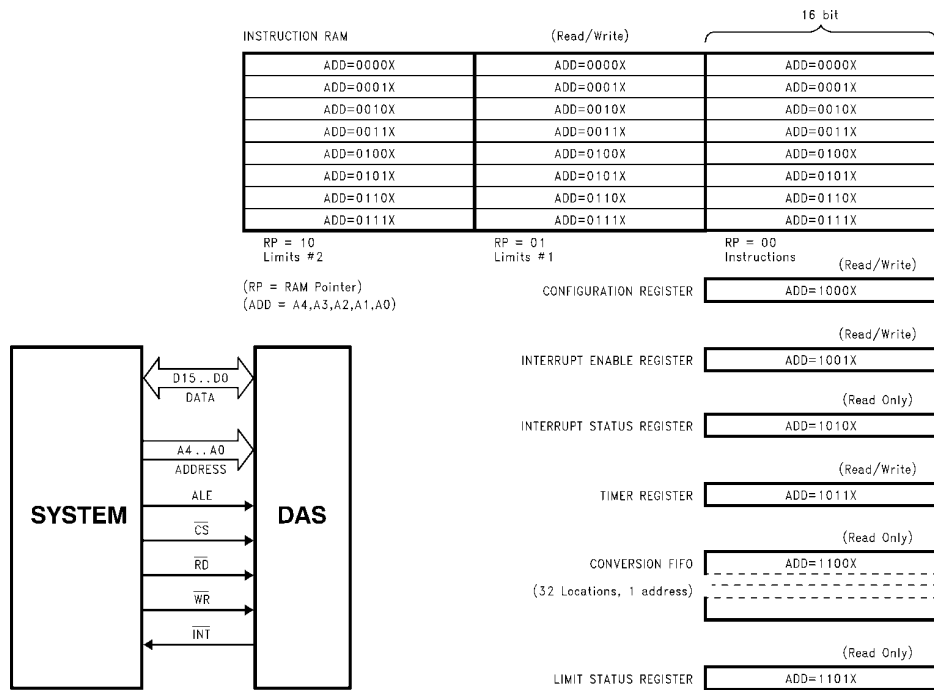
INSTRUCTION RAM

(Read/Write)

16 bit

| ADD=0000X | ADD=0000X | ADD=0000X |
|---|---|---|
| ADD=0001X | ADD=0001X | ADD=0001X |
| ADD=0010X | ADD=0010X | ADD=0010X |
| ADD=0011X | ADD=0011X | ADD=0011X |
| ADD=0100X | ADD=0100X | ADD=0100X |
| ADD=0101X | ADD=0101X | ADD=0101X |
| ADD=0110X | ADD=0110X | ADD=0110X |
| ADD=0111X | ADD=0111X | ADD=0111X |

RP = 10
Limits #2

RP = 01
Limits #1

RP = 00
Instructions

(RP = RAM Pointer)
(ADD = A4,A3,A2,A1,A0)

(Read/Write)
CONFIGURATION REGISTER ADD=1000X

(Read/Write)
INTERRUPT ENABLE REGISTER ADD=1001X

(Read Only)
INTERRUPT STATUS REGISTER ADD=1010X

(Read/Write)
TIMER REGISTER ADD=1011X

(Read Only)
CONVERSION FIFO ADD=1100X
(32 Locations, 1 address)

(Read Only)
LIMIT STATUS REGISTER ADD=1101X

SYSTEM

D15..D0
DATA

A4..A0
ADDRESS

ALE

$\overline{CS}$

$\overline{RD}$

$\overline{WR}$

$\overline{INT}$

DAS